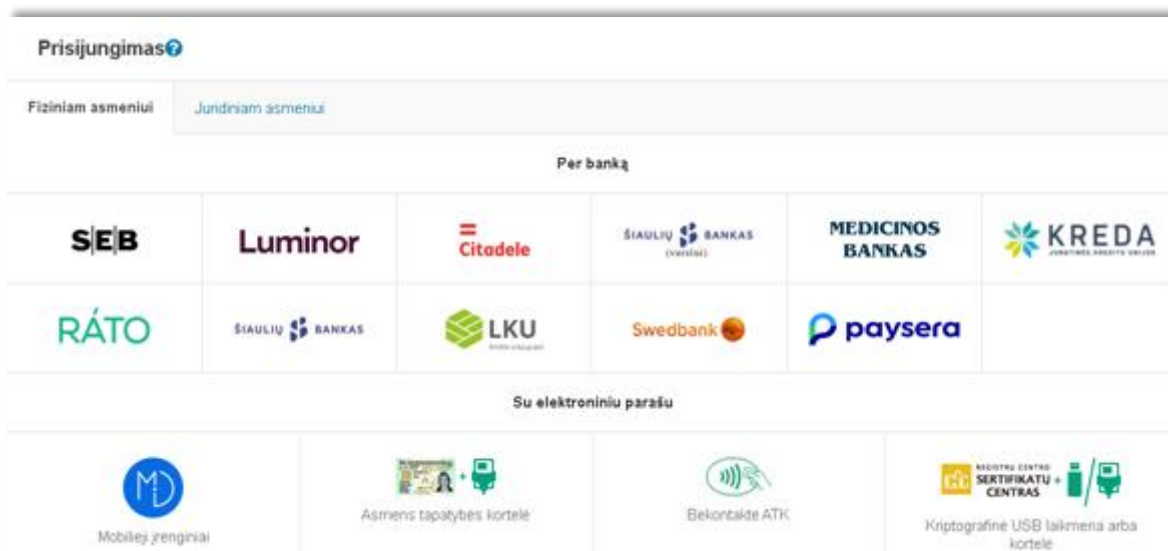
Prisijungimas

Fiziniam asmeniui | Juridiniam asmeniui

Per banką

| SEB | Luminor | Citadele | ŠIAULIŲ BANKAS (verslui) | MEDICINOS BANKAS | KREDA |
|---|---|---|---|---|---|
| RÁTO | ŠIAULIŲ BANKAS | LKU | Swedbank | paysera | |

Su elektroniniu parašu

| Mobilieji įrenginiai | Asmens tapatybės kortelė | Bekontaktė ATK | REGISTRŲ CENTRO SERTIFIKATŲ CENTRAS Kriptografinė USB laikmena arba kortelė |
|---|---|---|---|